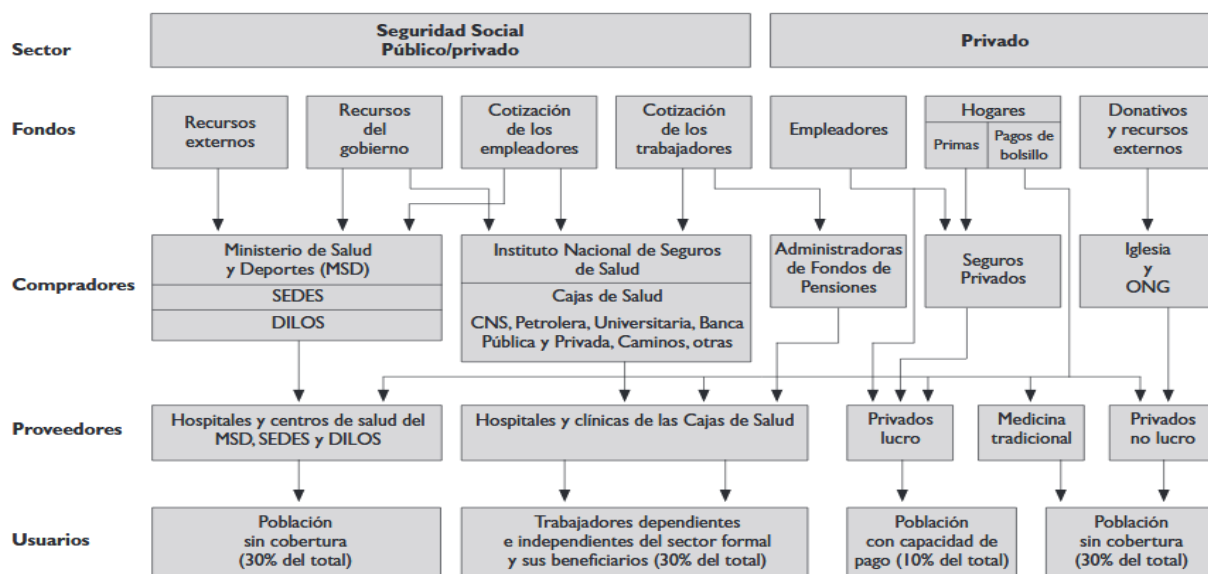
Sector

Seguridad Social
Público/privado

Privado

Fondos

Recursos externos

Recursos del gobierno

Cotización de los empleadores

Cotización de los trabajadores

Empleadores

Hogares

Primas

Pagos de bolsillo

Donativos y recursos externos

Compradores

Ministerio de Salud y Deportes (MSD)

SEDES

DILOS

Instituto Nacional de Seguros de Salud

Cajas de Salud

CNS, Petrolera, Universitaria, Banca Pública y Privada, Caminos, otras

Administradoras de Fondos de Pensiones

Seguros Privados

Iglesia y ONG

Proveedores

Hospitales y centros de salud del MSD, SEDES y DILOS

Hospitales y clínicas de las Cajas de Salud

Privados lucro

Medicina tradicional

Privados no lucro

Usuarios

Población sin cobertura (30% del total)

Trabajadores dependientes e independientes del sector formal y sus beneficiarios (30% del total)

Población con capacidad de pago (10% del total)

Población sin cobertura (30% del total)